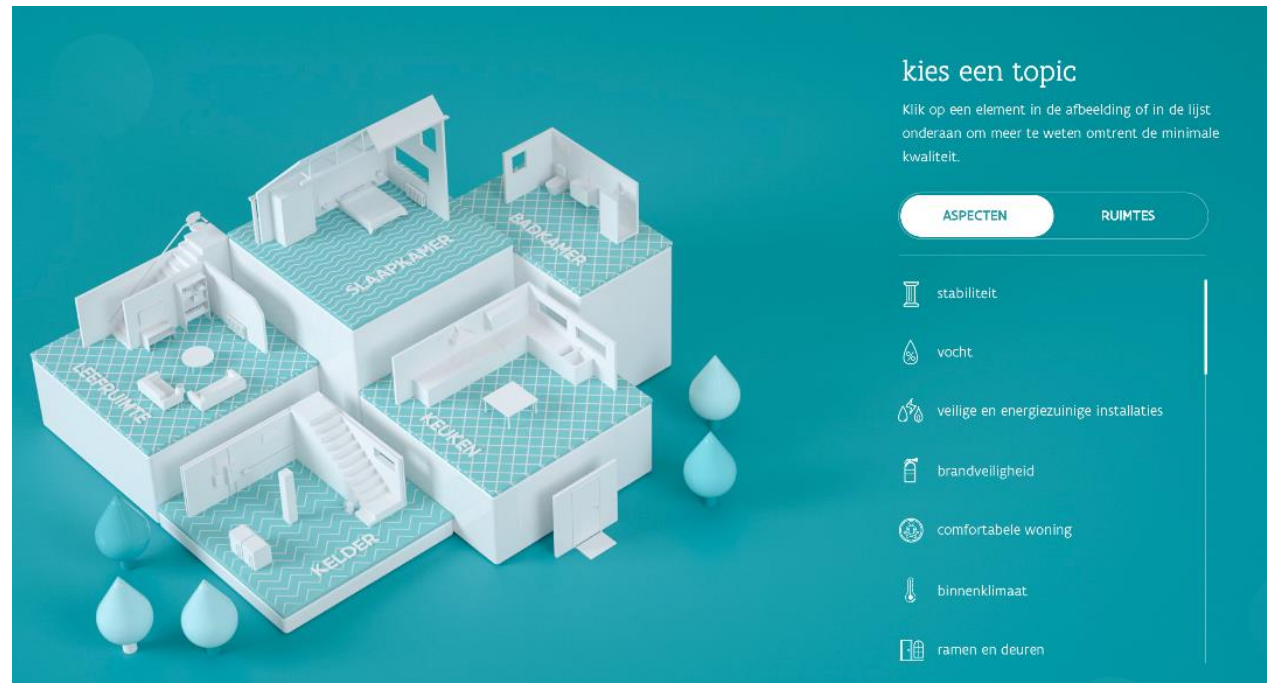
SLAAPKAMER
BADKAMER
LEEFRUIMTE
KEUKEN
KELDER

kies een topic

Klik op een element in de afbeelding of in de lijst onderaan om meer te weten omtrent de minimale kwaliteit.

ASPECTEN
RUIMTES

stabiliteit

vocht

veilige en energiezuinige installaties

brandveiligheid

comfortabele woning

binnenklimaat

ramen en deuren